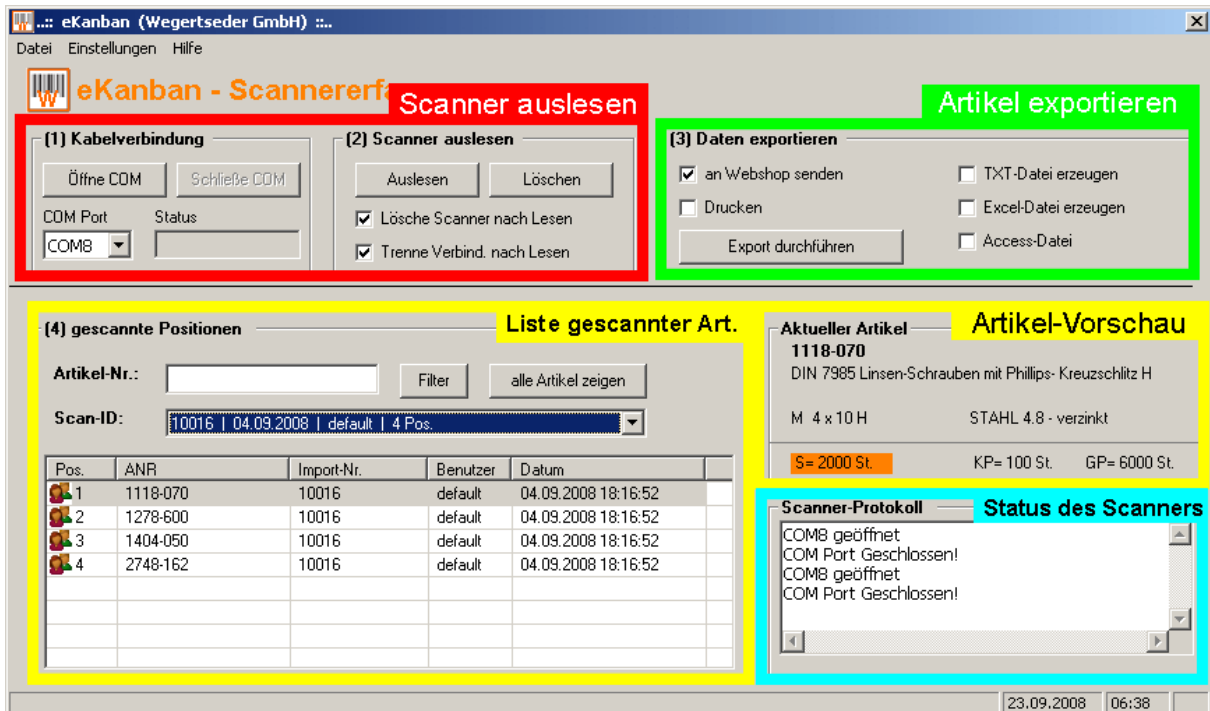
..:: eKanban (Wegertseder GmbH) ::..

Datei Einstellungen Hilfe

eKanban - Scannererfa

Scanner auslesen

Artikel exportieren

(1) Kabelverbindung

Öffne COM Schließe COM

COM Port Status

COM8

(2) Scanner auslesen

Auslesen Löschen

Lösche Scanner nach Lesen

Trenne Verbind. nach Lesen

(3) Daten exportieren

an Webshop senden

Drucken

Export durchführen

TXT-Datei erzeugen

Excel-Datei erzeugen

Access-Datei

(4) gescannte Positionen

Liste gescannter Art.

Artikel-Nr.:

Filter alle Artikel zeigen

Scan-ID: 10016 | 04.09.2008 | default | 4 Pos.

| Pos. | ANR | Import-Nr. | Benutzer | Datum |
|---|---|---|---|---|
| 1 | 1118-070 | 10016 | default | 04.09.2008 18:16:52 |
| 2 | 1278-600 | 10016 | default | 04.09.2008 18:16:52 |
| 3 | 1404-050 | 10016 | default | 04.09.2008 18:16:52 |
| 4 | 2748-162 | 10016 | default | 04.09.2008 18:16:52 |

Aktueller Artikel

Artikel-Vorschau

1118-070

DIN 7985 Linsen-Schrauben mit Phillips- Kreuzschlitz H

M 4 x 10 H STAHL 4.8 - verzinkt

S= 2000 St. KP= 100 St. GP= 6000 St.

Scanner-Protokoll

Status des Scanners

COM8 geöffnet
COM Port Geschlossen!
COM8 geöffnet
COM Port Geschlossen!

23.09.2008 06:38